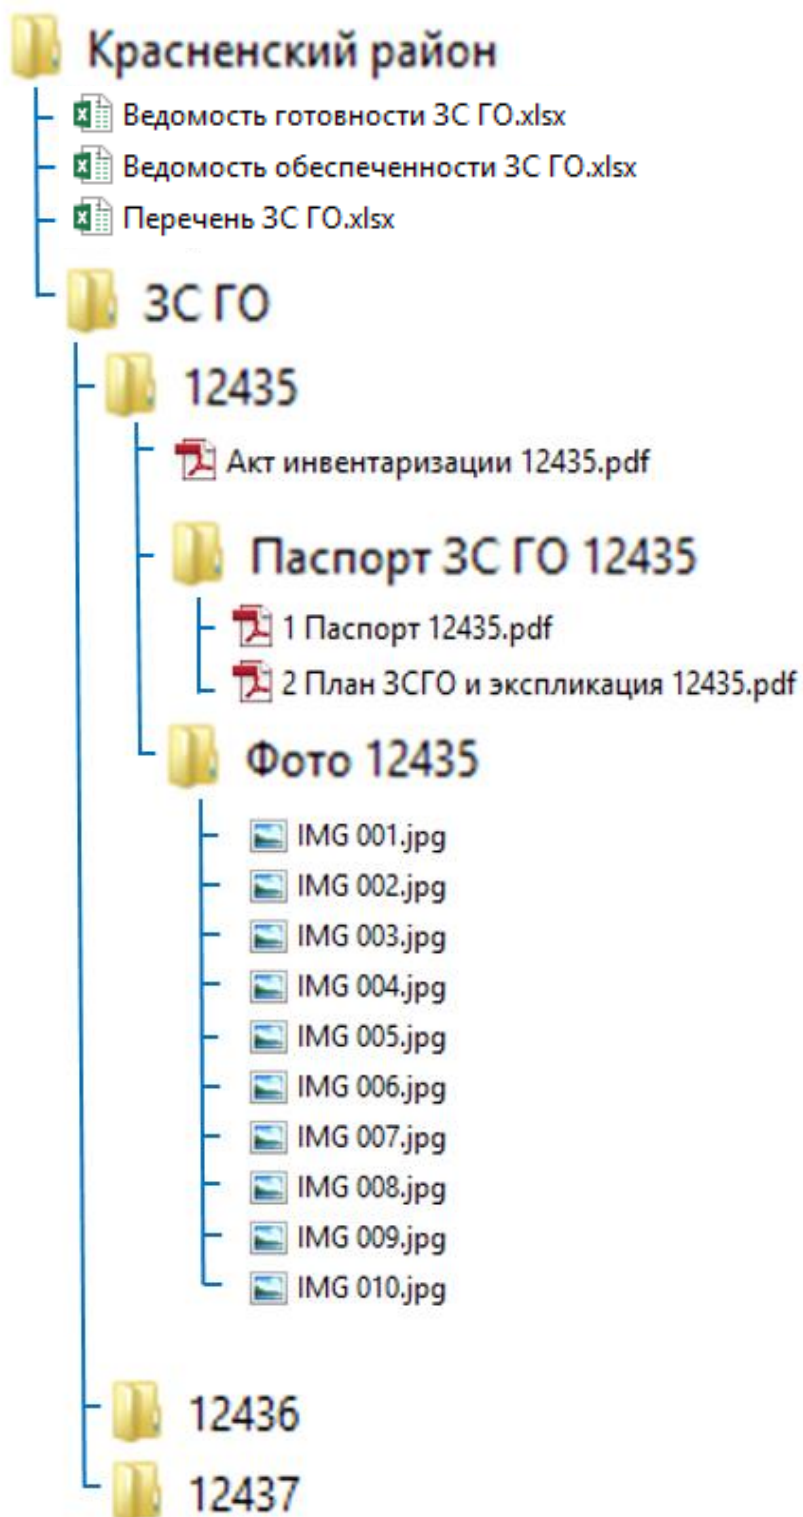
Красненский район
Ведомость готовности ЗС ГО.xlsx
Ведомость обеспеченности ЗС ГО.xlsx
Перечень ЗС ГО.xlsx
ЗС ГО
12435
Акт инвентаризации 12435.pdf
Паспорт ЗС ГО 12435
1 Паспорт 12435.pdf
2 План ЗСГО и экспликация 12435.pdf
Фото 12435
IMG 001.jpg
IMG 002.jpg
IMG 003.jpg
IMG 004.jpg
IMG 005.jpg
IMG 006.jpg
IMG 007.jpg
IMG 008.jpg
IMG 009.jpg
IMG 010.jpg
12436
12437